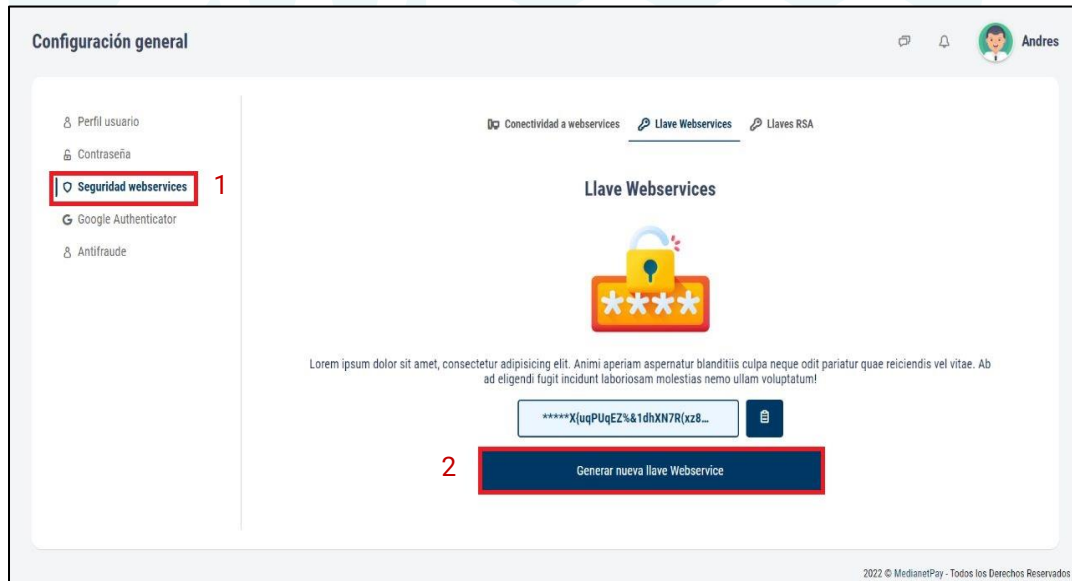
Configuración general

Andres

Perfil usuario
Contraseña
Seguridad webservices
1
Google Authenticator
Antifraude

Conectividad a webservices
Llave Webservices
Llaves RSA

Llave Webservices

****

Lorem ipsum dolor sit amet, consectetur adipisicing elit. Animi aperiam aspernatur blanditiis culpa neque odit pariatur quae reiciendis vel vitae. Ab ad eligendi fugit incidunt laboriosam molestias nemo ullam voluptatum!

*****X{uqPUqEZ%&1dhXN7R(xz8...

2
Generar nueva llave Webservice

2022 © MedianetPay - Todos los Derechos Reservados